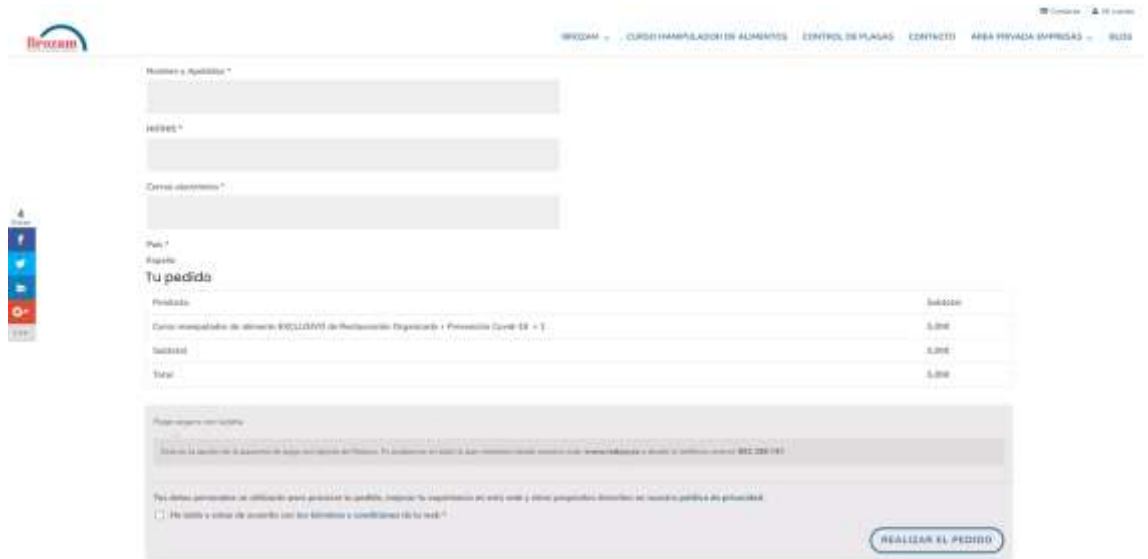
Contacto Mi cuenta

Brozam

BROZAM CURSO MANIPULADOR DE ALIMENTOS CONTROL DE PLAGAS CONTACTO ÁREA PRIVADA EMPRESAS BLOG

Nombre y Apellidos *

NIF/NIE *

Correo electrónico *

4

País *

España

Tu pedido

| Producto | Subtotal |
|---|---|
| Curso manipulador de alimentos EXCLUSIVO de Restauración Organizada + Prevención Covid-19 × 1 | 0,00€ |
| Subtotal | 0,00€ |
| Total | 0,00€ |

Pago seguro con tarjeta

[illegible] 902 200 197

Tus datos personales se utilizarán para procesar tu pedido, mejorar tu experiencia en esta web y otros propósitos descritos en nuestra política de privacidad.

He leído y estoy de acuerdo con los términos y condiciones de la web *

REALIZAR EL PEDIDO